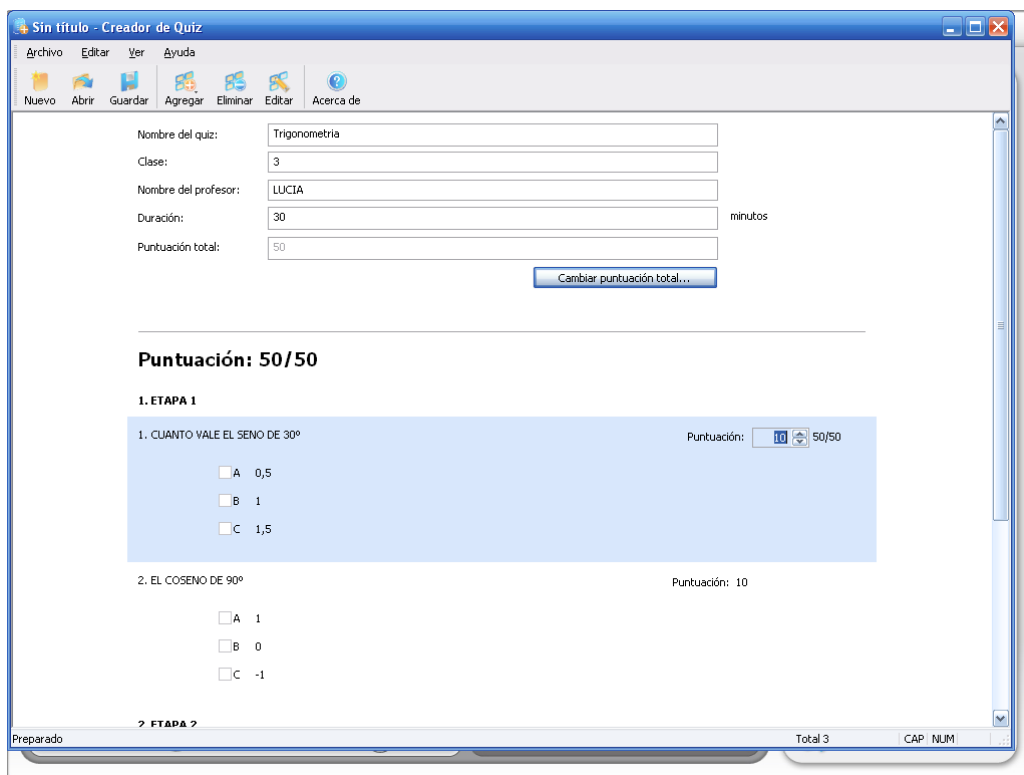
Sin título - Creador de Quiz

Archivo Editar Ver Ayuda

Nuevo Abrir Guardar Agregar Eliminar Editar Acerca de

Nombre del quiz: Trigonometria

Clase: 3

Nombre del profesor: LUCIA

Duración: 30 minutos

Puntuación total: 50

Cambiar puntuación total...

Puntuación: 50/50

1. ETAPA 1

1. CUANTO VALE EL SENO DE 30º

Puntuación: 10 50/50

A 0,5

B 1

C 1,5

2. EL COSENO DE 90º

Puntuación: 10

A 1

B 0

C -1

2. ETAPA 2

Preparado

Total 3

CAP NUM